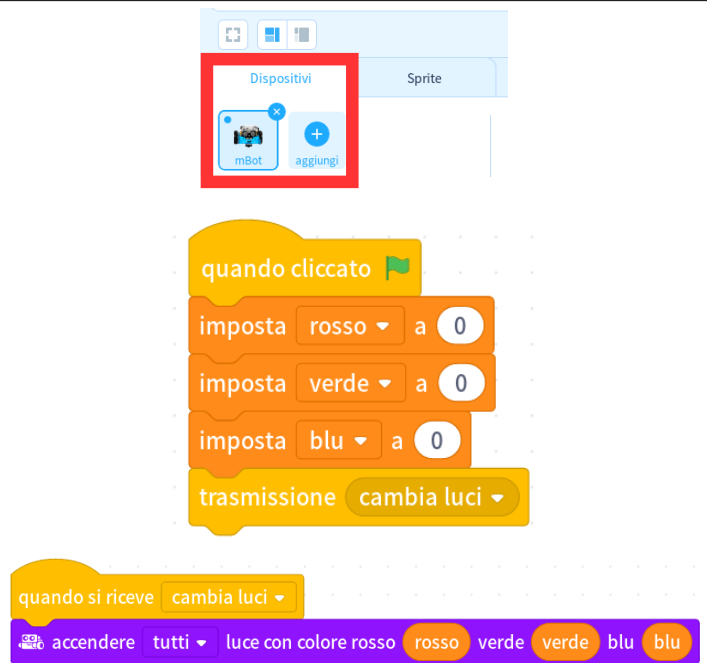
Dispositivi

Sprite

mBot

aggiungi

quando cliccato

imposta rosso a 0

imposta verde a 0

imposta blu a 0

trasmissione cambia luci

quando si riceve cambia luci

accendere tutti luce con colore rosso rosso verde verde blu blu